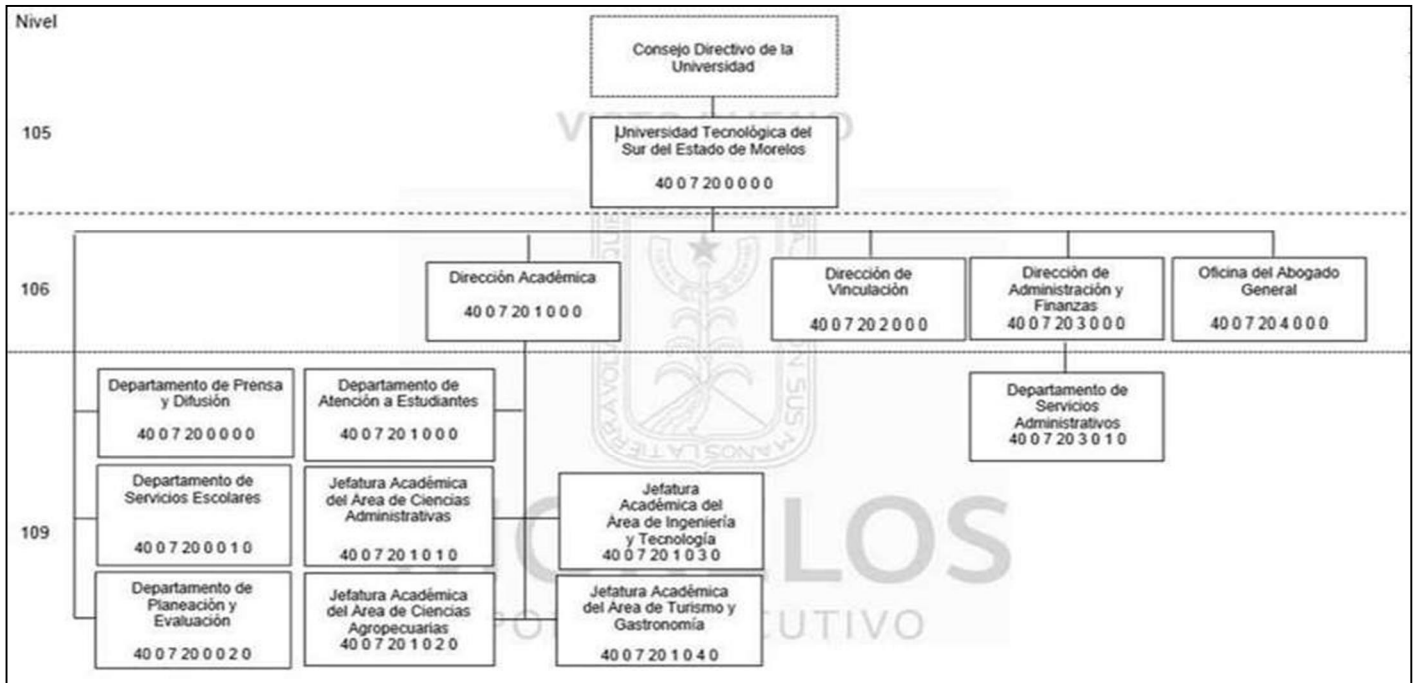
Nivel

Consejo Directivo de la Universidad

105

Universidad Tecnológica del Sur del Estado de Morelos

40 0 7 20 0 0 0 0

106

Dirección Académica

40 0 7 20 1 0 0 0

Dirección de Vinculación

40 0 7 20 2 0 0 0

Dirección de Administración y Finanzas

40 0 7 20 3 0 0 0

Oficina del Abogado General

40 0 7 20 4 0 0 0

109

Departamento de Prensa y Difusión

40 0 7 20 0 0 0 0

Departamento de Atención a Estudiantes

40 0 7 20 1 0 0 0

Departamento de Servicios Administrativos

40 0 7 20 3 0 1 0

Departamento de Servicios Escolares

40 0 7 20 0 0 1 0

Jefatura Académica del Area de Ciencias Administrativas

40 0 7 20 1 0 1 0

Jefatura Académica del Área de Ingeniería y Tecnología

40 0 7 20 1 0 3 0

Departamento de Planeación y Evaluación

40 0 7 20 0 0 2 0

Jefatura Académica del Area de Ciencias Agropecuarias

40 0 7 20 1 0 2 0

Jefatura Académica del Area de Turismo y Gastronomía

40 0 7 20 1 0 4 0

MORELOS

PODER EJECUTIVO